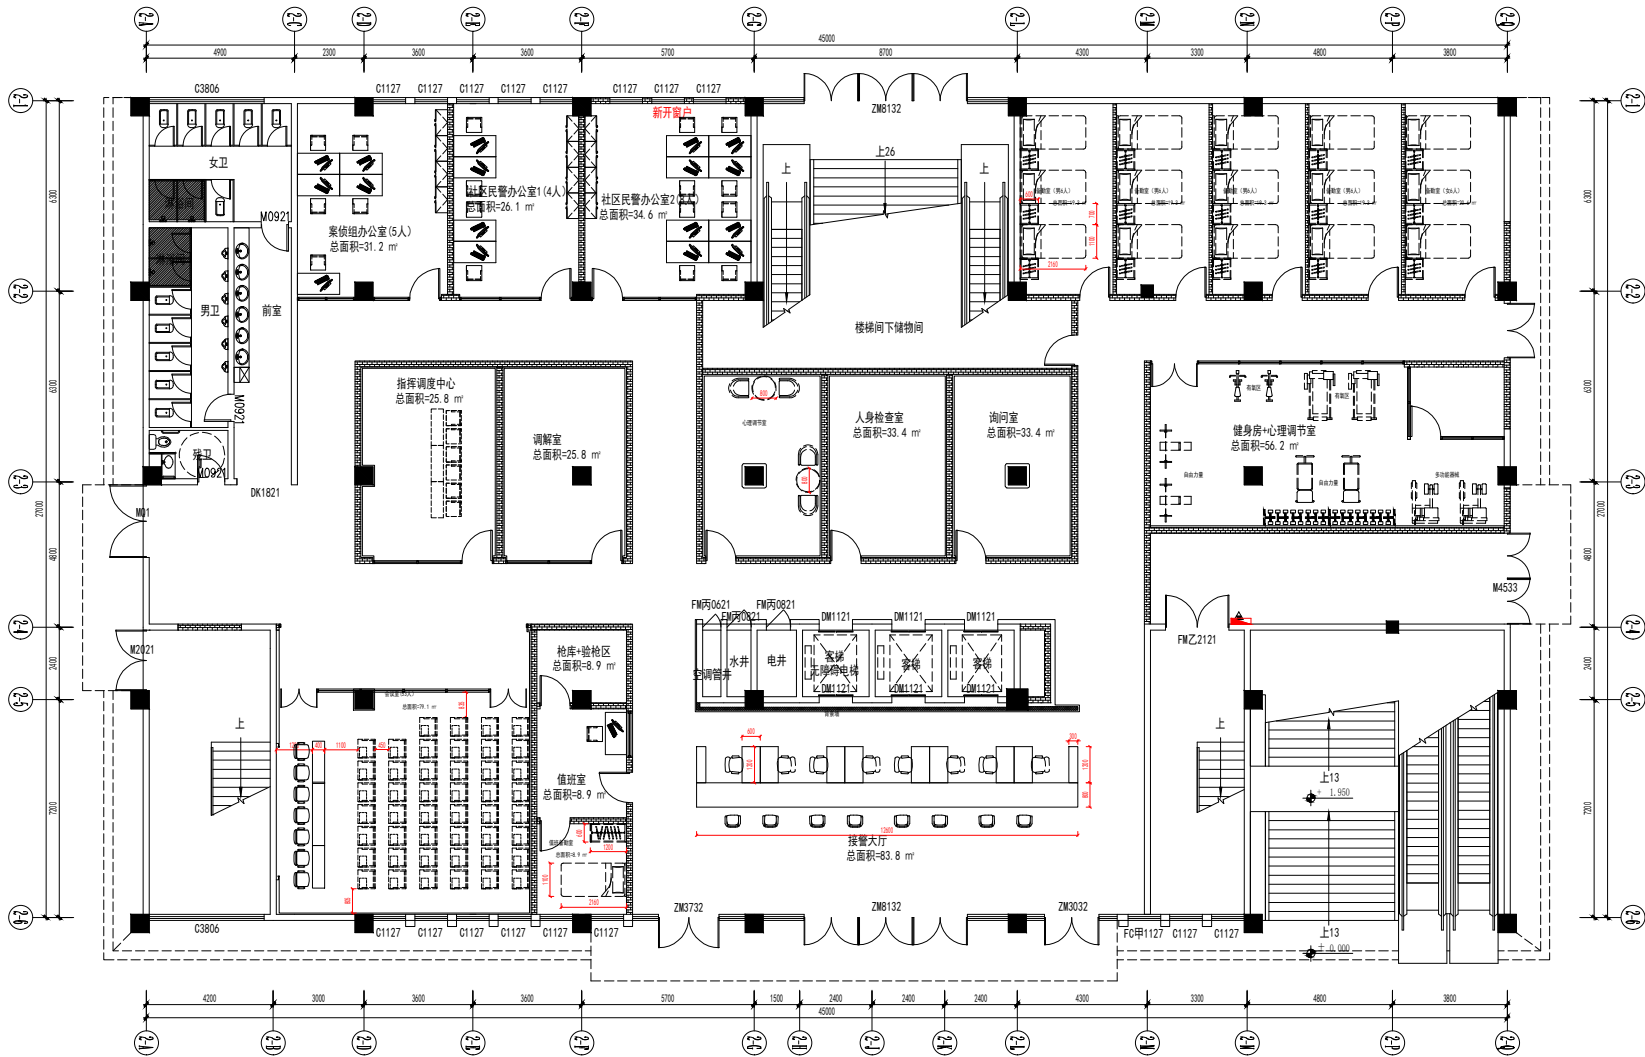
2-1 2-2 2-3 2-4 2-5 2-6 2-7 2-8 2-9 2-10 2-11

4900 2300 3600 3600 5700 8700 4300 3300 4800 3800
45000

C3806 C1127 C1127 C1127 C1127 C1127 C1127 C1127 C1127
ZM8132
新开窗户

女卫
M0921
案侦组办公室(5人)
总面积=31.2 ㎡
社区民警办公室1(4人)
总面积=26.1 ㎡
社区民警办公室2(2人)
总面积=34.6 ㎡
上26
上
上
男卫
前室
楼梯间下储物间
M0921
残卫
M0921
DK1821
指挥调度中心
总面积=25.8 ㎡
调解室
总面积=25.8 ㎡
心理调节室
人身检查室
总面积=33.4 ㎡
询问室
总面积=33.4 ㎡
健身房+心理调节室
总面积=56.2 ㎡
M01
M4533
FM丙0621 FM丙0621 FM丙0621
DM1121 DM1121 DM1121
空调管井
水井
电井
客梯
无障碍电梯
客梯
客梯
DM1121 DM1121 DM1121
FM乙2121
M2021
枪库+验枪区
总面积=8.9 ㎡
值班室
总面积=8.9 ㎡
上
上
上13
+ 1.950
接警大厅
总面积=83.8 ㎡
上13
± 0.000
C3806 C1127 C1127 C1127 C1127 C1127 C1127
ZM3732 ZM8132 ZM3032
FC甲1127 C1127 C1127

6300 6300 2700 4800 2400 7200

4200 3000 3600 3600 5700 1500 2400 2400 2400 4300 3300 4800 3800
45000